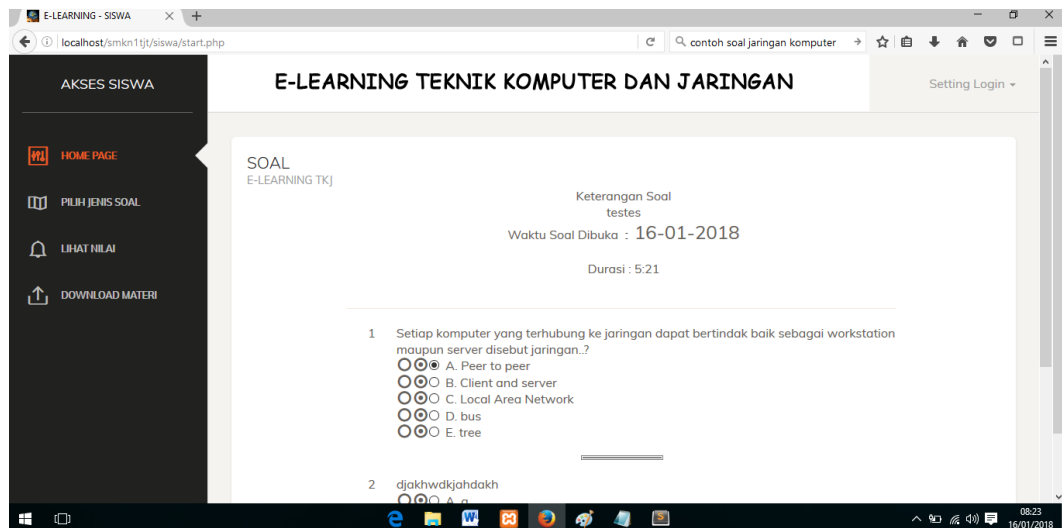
E-LEARNING - SISWA

localhost/smkn1tjt/siswa/start.php

contoh soal jaringan komputer

AKSES SISWA

E-LEARNING TEKNIK KOMPUTER DAN JARINGAN

Setting Login

HOME PAGE

PILIH JENIS SOAL

LIHAT NILAI

DOWNLOAD MATERI

SOAL
E-LEARNING TKJ

Keterangan Soal
testes
Waktu Soal Dibuka : 16-01-2018

Durasi : 5:21

1 Setiap komputer yang terhubung ke jaringan dapat bertindak baik sebagai workstation maupun server disebut jaringan..?
A. Peer to peer
B. Client and server
C. Local Area Network
D. bus
E. tree

2 djakhwdkjahdakh
A. a

08:23
16/01/2018